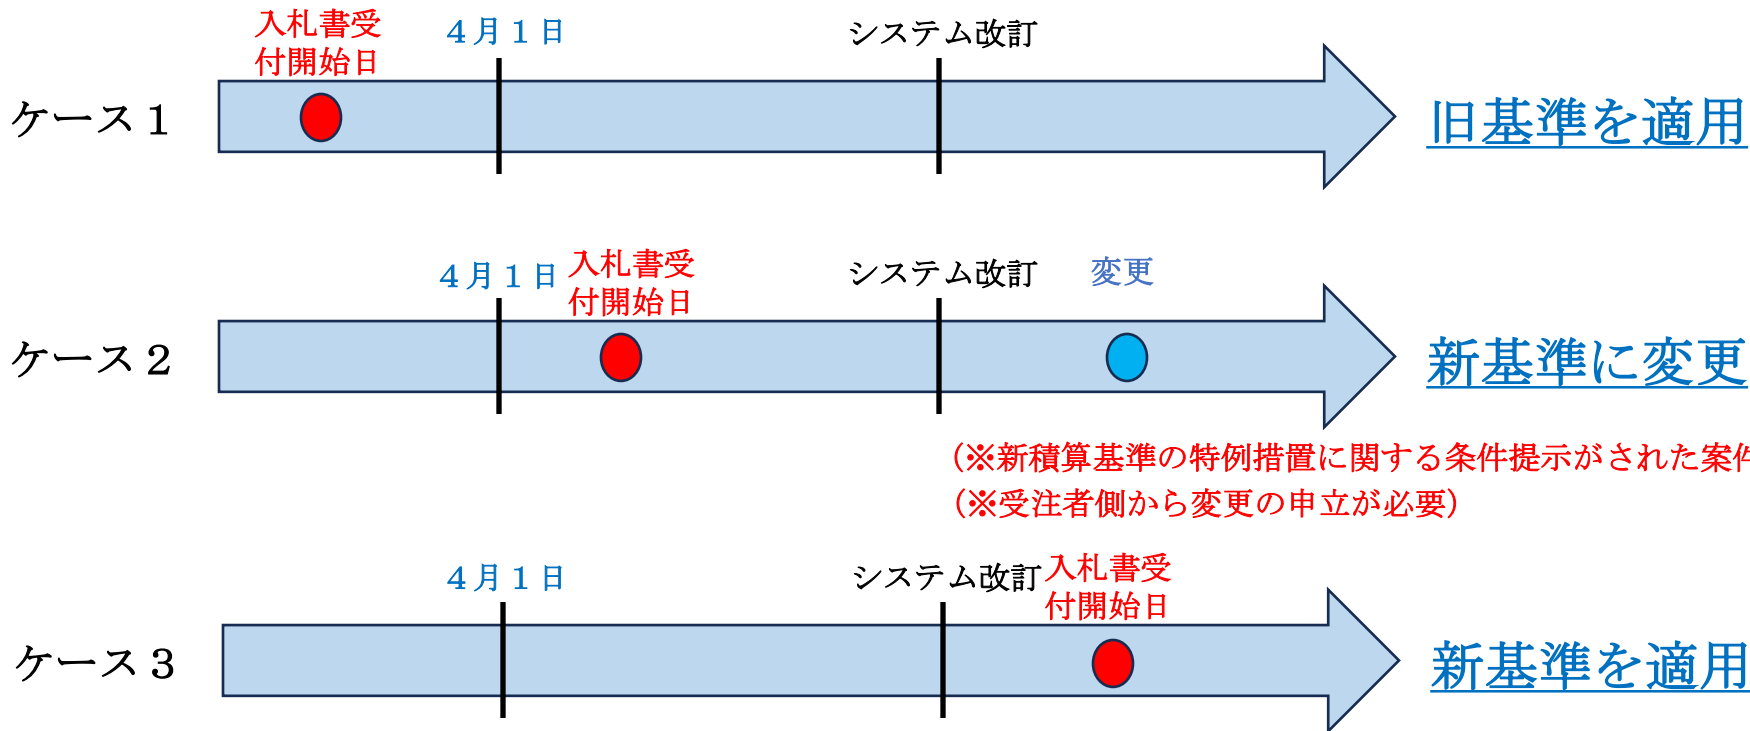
入札書受付開始日

4月1日

システム改訂

ケース1

旧基準を適用

4月1日

入札書受付開始日

システム改訂

変更

ケース2

新基準に変更

(※新積算基準の特例措置に関する条件提示がされた案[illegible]

(※受注者側から変更の申立が必要)

4月1日

システム改訂

入札書受付開始日

ケース3

新基準を適用